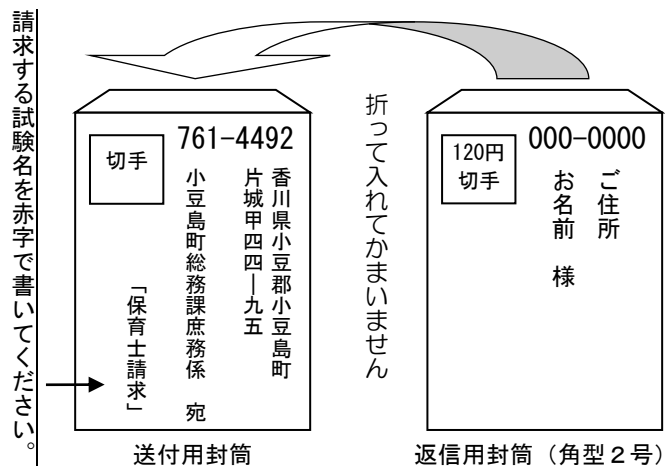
請求する試験名を赤字で書いてください。

切手

761-4492

香川県小豆郡小豆島町
片城甲四四―九五
小豆島町総務課庶務係　宛

「保育士請求」

送付用封筒

折って入れてかまいません

120円
切手

000-0000

ご住所
お名前　様

返信用封筒（角型２号）